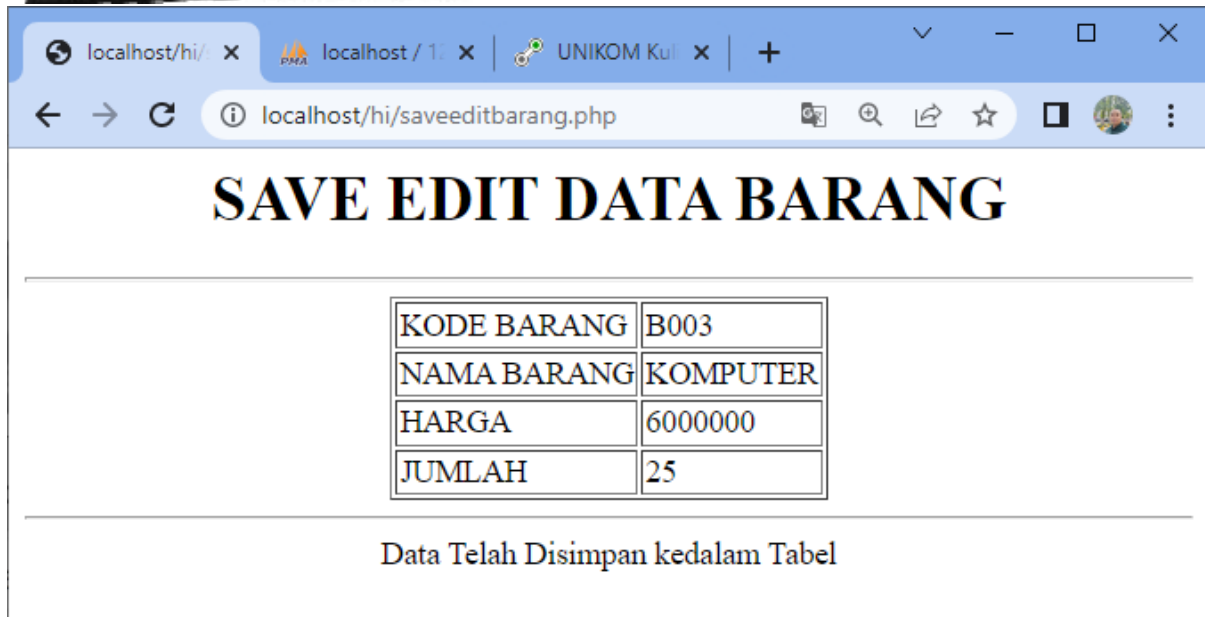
localhost/hi/ ×
localhost / 1 ×
UNIKOM Kul ×
+

localhost/hi/saveeditbarang.php

SAVE EDIT DATA BARANG

| KODE BARANG | B003 |
|---|---|
| NAMA BARANG | KOMPUTER |
| HARGA | 6000000 |
| JUMLAH | 25 |

Data Telah Disimpan kedalam Tabel